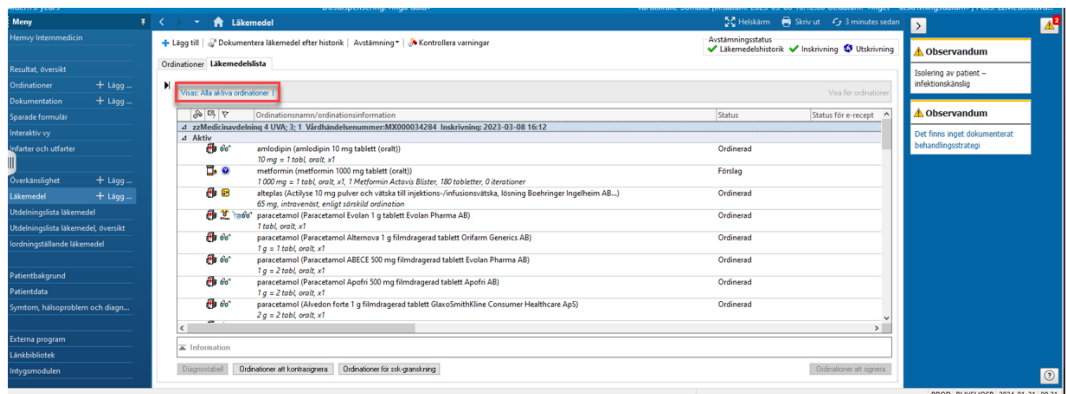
Meny
Hemvy Internmedicin
Resultat, översikt
Ordinationer + Lägg ...
Dokumentation + Lägg ...
Sparade formulär
Interaktiv vy
Infarter och utfarter
Överkänslighet + Lägg ...
Läkemedel + Lägg ...
Utdelningslista läkemedel
Utdelningslista läkemedel, översikt
Iordningställande läkemedel
Patientbakgrund
Patientdata
Symtom, hälsoproblem och diagn...
Externa program
Länkbibliotek
Intygsmodulen

Läkemedel
Helskärm
Skriv ut
3 minutes sedan
+ Lägg till | Dokumentera läkemedel efter historik | Avstämning | Kontrollera varningar
Avstämningsstatus
Läkemedelshistorik Inskrivning Utskrivning
Ordinationer Läkemedelslista
Visas: Alla aktiva ordinationer |
Visa fler ordinationer

| | Ordinationsnamn/ordinationsinformation | Status | Status för e-recept |
|---|---|---|---|
| | zzMedicinavdelning 4 UVA; 3; 1 Vårdhändelsenummer:MX000034284 Inskrivning: 2023-03-08 16:12 | | |
| | Aktiv | | |
| | amlodipin (amlodipin 10 mg tablett (oralt)) 10 mg = 1 tabl, oralt, x1 | Ordinerad | |
| | metformin (metformin 1000 mg tablett (oralt)) 1 000 mg = 1 tabl, oralt, x1, 1 Metformin Actavis Blister, 180 tabletter, 0 iterationer | Förslag | |
| | alteplas (Actilyse 10 mg pulver och vätska till injektions-/infusionsvätska, lösning Boehringer Ingelheim AB...) 65 mg, intravenöst, enligt särskild ordination | Ordinerad | |
| | paracetamol (Paracetamol Evolan 1 g tablett Evolan Pharma AB) 1 tabl, oralt, x1 | Ordinerad | |
| | paracetamol (Paracetamol Alternova 1 g filmdragerad tablett Orifarm Generics AB) 1 g = 1 tabl, oralt, x1 | Ordinerad | |
| | paracetamol (Paracetamol ABECE 500 mg filmdragerad tablett Evolan Pharma AB) 1 g = 2 tabl, oralt, x1 | Ordinerad | |
| | paracetamol (Paracetamol Apofri 500 mg filmdragerad tablett Apofri AB) 1 g = 2 tabl, oralt, x1 | Ordinerad | |
| | paracetamol (Alvedon forte 1 g filmdragerad tablett GlaxoSmithKline Consumer Healthcare ApS) 2 g = 2 tabl, oralt, x1 | Ordinerad | |

Information
Diagnostabell | Ordinationer att kontrasignera | Ordinationer för ssk-granskning | Ordinationer att signera

Observandum
Isolering av patient – infektionskänslig
Observandum
Det finns inget dokumenterat behandlingsstrategi